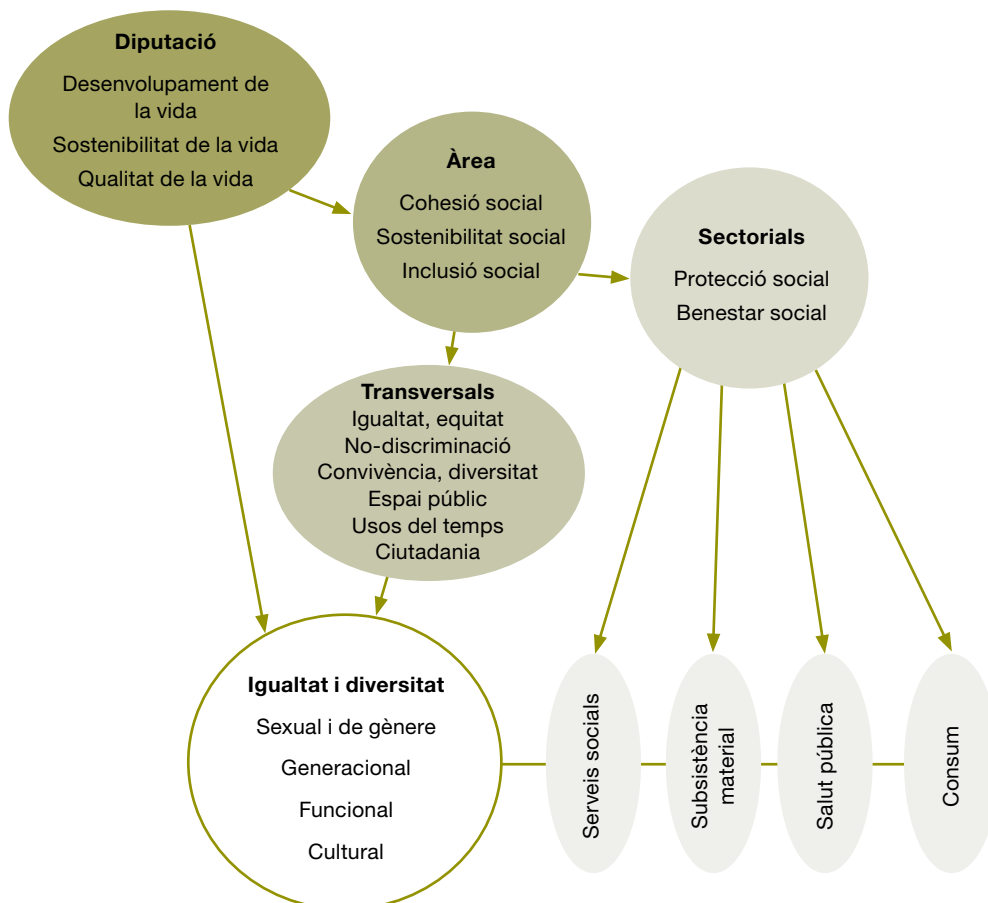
Diputació
Desenvolupament de la vida
Sostenibilitat de la vida
Qualitat de la vida

Àrea
Cohesió social
Sostenibilitat social
Inclusió social

Sectorials
Protecció social
Benestar social

Transversals
Igualtat, equitat
No-discriminació
Convivència, diversitat
Espai públic
Usos del temps
Ciutadania

Igualtat i diversitat
Sexual i de gènere
Generacional
Funcional
Cultural

Serveis socials

Subsistència material

Salut pública

Consum